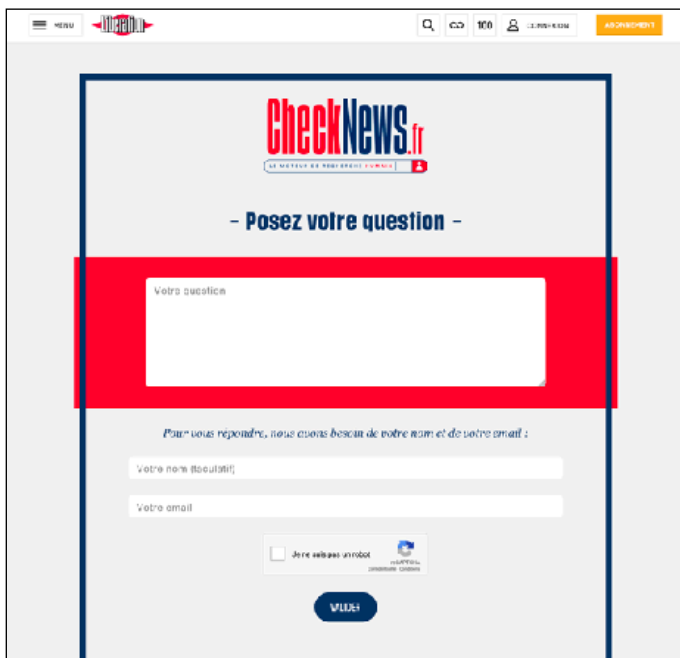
MENU Libération

100 CONNEXION ABONNEMENT

CheckNews.fr

LE MOTEUR DE RECHERCHE HUMAIN

- Posez votre question -

Votre question

Pour vous répondre, nous avons besoin de votre nom et de votre email :

Votre nom (facultatif)

Votre email

Je ne suis pas un robot

reCAPTCHA
Confidentialité - Conditions

VALIDER